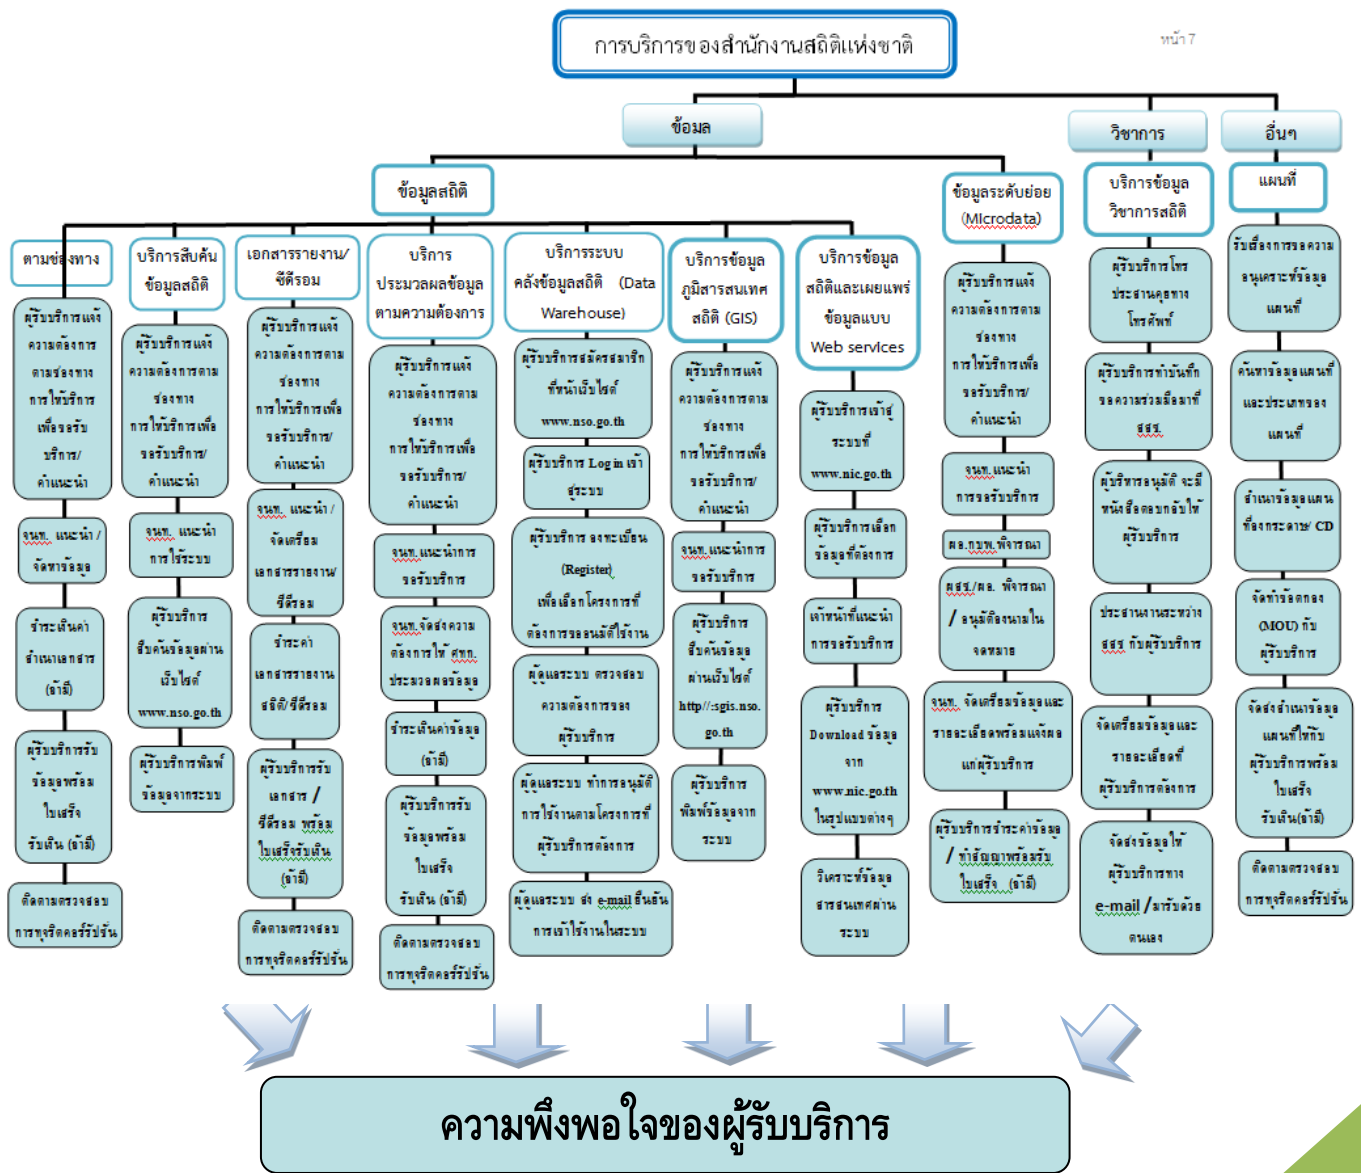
การบริการของสำนักงานสถิติแห่งชาติ

หน้า 7

ข้อมล

วิชาการ

อื่นๆ

ข้อมูลสถิติ

ข้อมูลระดับย่อย (Microdata)

บริการข้อมูลวิชาการสถิติ

แผนที่

ตามช่องทาง

ผู้รับบริการแจ้งความต้องการตามช่องทางการให้บริการเพื่อขอรับบริการ/คำแนะนำ

จนท. แนะนำ / จัดหาข้อมูล

ชำระเงินค่าจำหน่ายเอกสาร (ถ้ามี)

ผู้รับบริการรับข้อมูลพร้อมใบเสร็จรับเงิน (ถ้ามี)

ติดตามตรวจสอบการทุจริตคอร์รัปชั่น

บริการสืบค้นข้อมูลสถิติ

ผู้รับบริการแจ้งความต้องการตามช่องทางการให้บริการเพื่อขอรับบริการ/คำแนะนำ

จนท. แนะนำการใช้ระบบ

ผู้รับบริการสืบค้นข้อมูลผ่านเว็บไซต์ www.nso.go.th

ผู้รับบริการพิมพ์ข้อมูลจากระบบ

เอกสารรายงาน/ซีดีรอม

ผู้รับบริการแจ้งความต้องการตามช่องทางการให้บริการเพื่อขอรับบริการ/คำแนะนำ

จนท. แนะนำ / จัดเตรียมเอกสารรายงาน/ซีดีรอม

ชำระค่าเอกสารรายงานสถิติ/ซีดีรอม

ผู้รับบริการรับเอกสาร / ซีดีรอม พร้อมใบเสร็จรับเงิน (ถ้ามี)

ติดตามตรวจสอบการทุจริตคอร์รัปชั่น

บริการประมวลผลข้อมูลตามความต้องการ

ผู้รับบริการแจ้งความต้องการตามช่องทางการให้บริการเพื่อขอรับบริการ/คำแนะนำ

จนท. แนะนำการขอรับบริการ

จนท. จัดส่งความต้องการให้ ศทท. ประมวลผลข้อมูล

ชำระเงินค่าข้อมูล (ถ้ามี)

ผู้รับบริการรับข้อมูลพร้อมใบเสร็จรับเงิน (ถ้ามี)

ติดตามตรวจสอบการทุจริตคอร์รัปชั่น

บริการระบบคลังข้อมูลสถิติ (Data Warehouse)

ผู้รับบริการสมัครสมาชิกที่หน้าเว็บไซต์ www.nso.go.th

ผู้รับบริการ Log in เข้าสู่ระบบ

ผู้รับบริการ ลงทะเบียน (Register) เพื่อเลือกโครงการที่ต้องการขออนุมัติใช้งาน

ผู้ดูแลระบบ ตรวจสอบความต้องการของผู้รับบริการ

ผู้ดูแลระบบ ทำการอนุมัติการใช้งานตามโครงการที่ผู้รับบริการต้องการ

ผู้ดูแลระบบ ส่ง e-mail ยืนยันการเข้าใช้งานในระบบ

บริการข้อมูลภูมิสารสนเทศสถิติ (GIS)

ผู้รับบริการแจ้งความต้องการตามช่องทางการให้บริการเพื่อขอรับบริการ/คำแนะนำ

จนท. แนะนำการขอรับบริการ

ผู้รับบริการสืบค้นข้อมูลผ่านเว็บไซต์ http//:sgis.nso.go.th

ผู้รับบริการพิมพ์ข้อมูลจากระบบ

บริการข้อมูลสถิติและเผยแพร่ข้อมูลแบบ Web services

ผู้รับบริการเข้าสู่ระบบที่ www.nic.go.th

ผู้รับบริการเลือกข้อมูลที่ต้องการ

เจ้าหน้าที่แนะนำการขอรับบริการ

ผู้รับบริการ Download ข้อมูลจาก www.nic.go.th ในรูปแบบต่างๆ

วิเคราะห์ข้อมูลสารสนเทศผ่านระบบ

ผู้รับบริการแจ้งความต้องการตามช่องทางการให้บริการเพื่อขอรับบริการ/คำแนะนำ

จนท. แนะนำการขอรับบริการ

ผอ.กขพ. พิจารณา

ผสช./ผอ. พิจารณา / อนุมัติออนไลน์จดหมาย

จนท. จัดเตรียมข้อมูลและรายละเอียดพร้อมแจ้งผลแก่ผู้รับบริการ

ผู้รับบริการชำระค่าข้อมูล / ทำสัญญาพร้อมรับใบเสร็จ (ถ้ามี)

ผู้รับบริการโทรประสานคุยทางโทรศัพท์

ผู้รับบริการทำบันทึกขอความร่วมมือมาที่ สสช.

ผู้บริหารอนุมัติ จะมีหนังสือตอบกลับให้ผู้รับบริการ

ประสานงานระหว่าง สสช กับผู้รับบริการ

จัดเตรียมข้อมูลและรายละเอียดที่ผู้รับบริการต้องการ

จัดส่งข้อมูลให้ผู้รับบริการทาง e-mail /มารับด้วยตนเอง

รับเรื่องการขอความอนุเคราะห์ข้อมูลแผนที่

ค้นหาข้อมูลแผนที่และประเภทของแผนที่

จำเนาข้อมูลแผนที่ลงกระดาษ/ CD

จัดทำข้อตกลง (MOU) กับผู้รับบริการ

จัดส่งสำเนาข้อมูลแผนที่ให้กับผู้รับบริการพร้อมใบเสร็จรับเงิน(ถ้ามี)

ติดตามตรวจสอบการทุจริตคอร์รัปชั่น

ความพึงพอใจของผู้รับบริการ